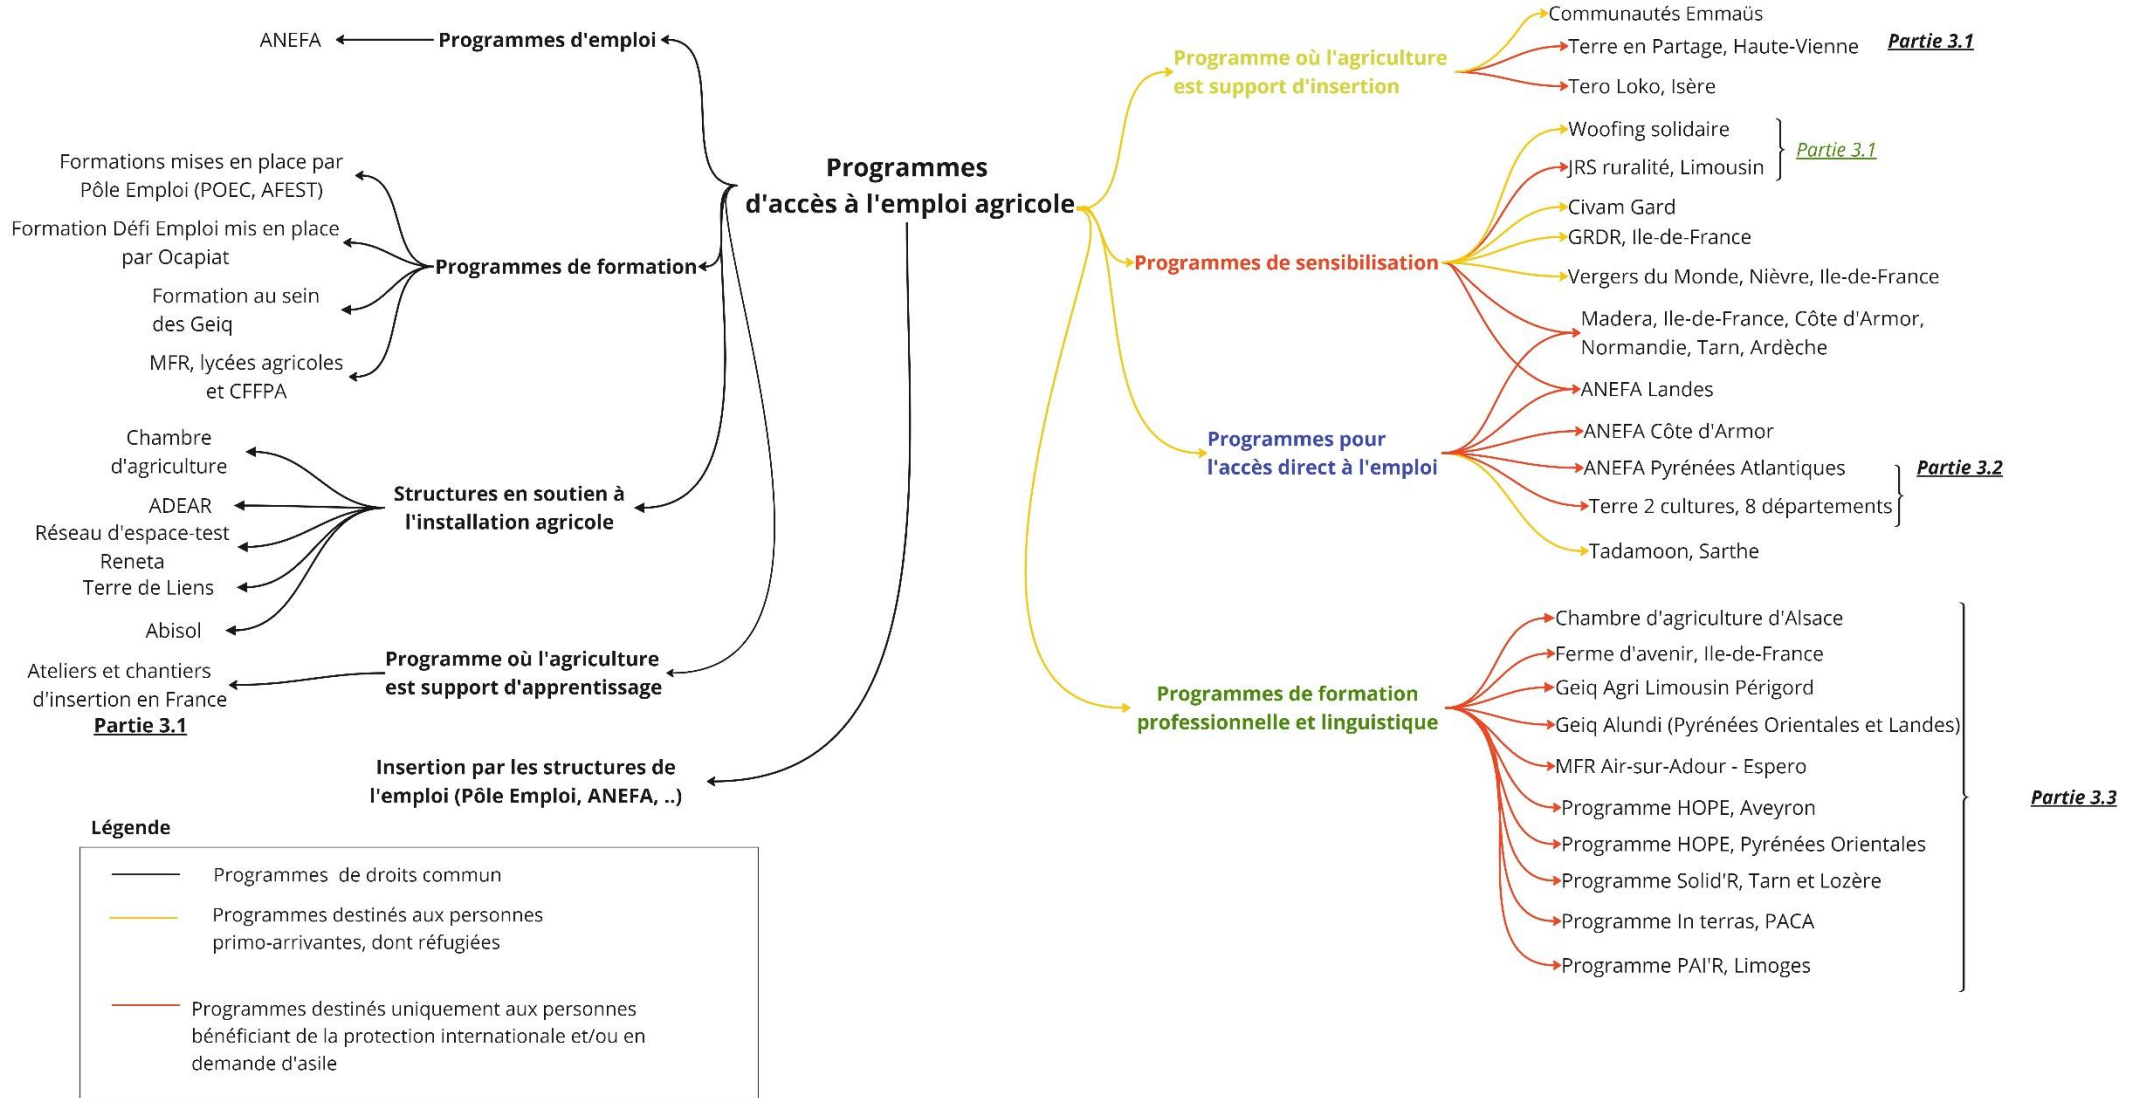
Programmes d'accès à l'emploi agricole

ANEFA
Programmes d'emploi

Formations mises en place par Pôle Emploi (POEC, AFEST)
Formation Défi Emploi mis en place par Ocapiat
Formation au sein des Geiq
MFR, lycées agricoles et CFFPA
Programmes de formation

Chambre d'agriculture
ADEAR
Réseau d'espace-test Reneta
Terre de Liens
Abisol
Structures en soutien à l'installation agricole

Ateliers et chantiers d'insertion en France
Partie 3.1
Programme où l'agriculture est support d'apprentissage

Insertion par les structures de l'emploi (Pôle Emploi, ANEFA, ..)

Programme où l'agriculture est support d'insertion
Communautés Emmaüs
Terre en Partage, Haute-Vienne
Tero Loko, Isère
Partie 3.1

Programmes de sensibilisation
Woofing solidaire
JRS ruralité, Limousin
Partie 3.1
Civam Gard
GRDR, Ile-de-France
Vergers du Monde, Nièvre, Ile-de-France
Madera, Ile-de-France, Côte d'Armor, Normandie, Tarn, Ardèche

Programmes pour l'accès direct à l'emploi
ANEFA Landes
ANEFA Côte d'Armor
ANEFA Pyrénées Atlantiques
Terre 2 cultures, 8 départements
Partie 3.2
Tadamoon, Sarthe

Programmes de formation professionnelle et linguistique
Chambre d'agriculture d'Alsace
Ferme d'avenir, Ile-de-France
Geiq Agri Limousin Périgord
Geiq Alundi (Pyrénées Orientales et Landes)
MFR Air-sur-Adour - Espero
Programme HOPE, Aveyron
Programme HOPE, Pyrénées Orientales
Programme Solid'R, Tarn et Lozère
Programme In terras, PACA
Programme PAI'R, Limoges
Partie 3.3

Légende
Programmes de droits commun
Programmes destinés aux personnes primo-arrivantes, dont réfugiées
Programmes destinés uniquement aux personnes bénéficiant de la protection internationale et/ou en demande d'asile